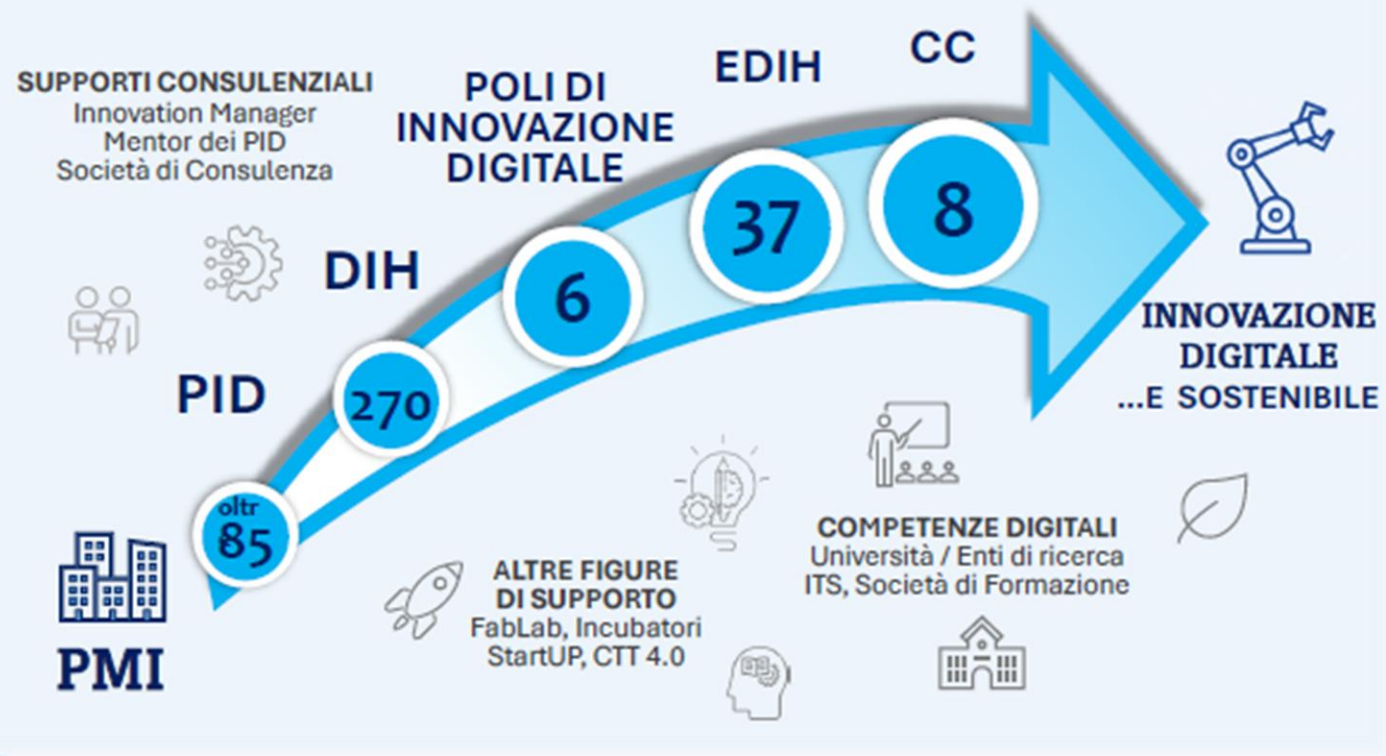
SUPPORTI CONSULENZIALI
Innovation Manager
Mentor dei PID
Società di Consulenza

POLI DI INNOVAZIONE DIGITALE

EDIH

CC

DIH

PID

oltr 85

270

6

37

8

INNOVAZIONE DIGITALE ...E SOSTENIBILE

COMPETENZE DIGITALI
Università / Enti di ricerca
ITS, Società di Formazione

ALTRE FIGURE DI SUPPORTO
FabLab, Incubatori
StartUP, CTT 4.0

PMI